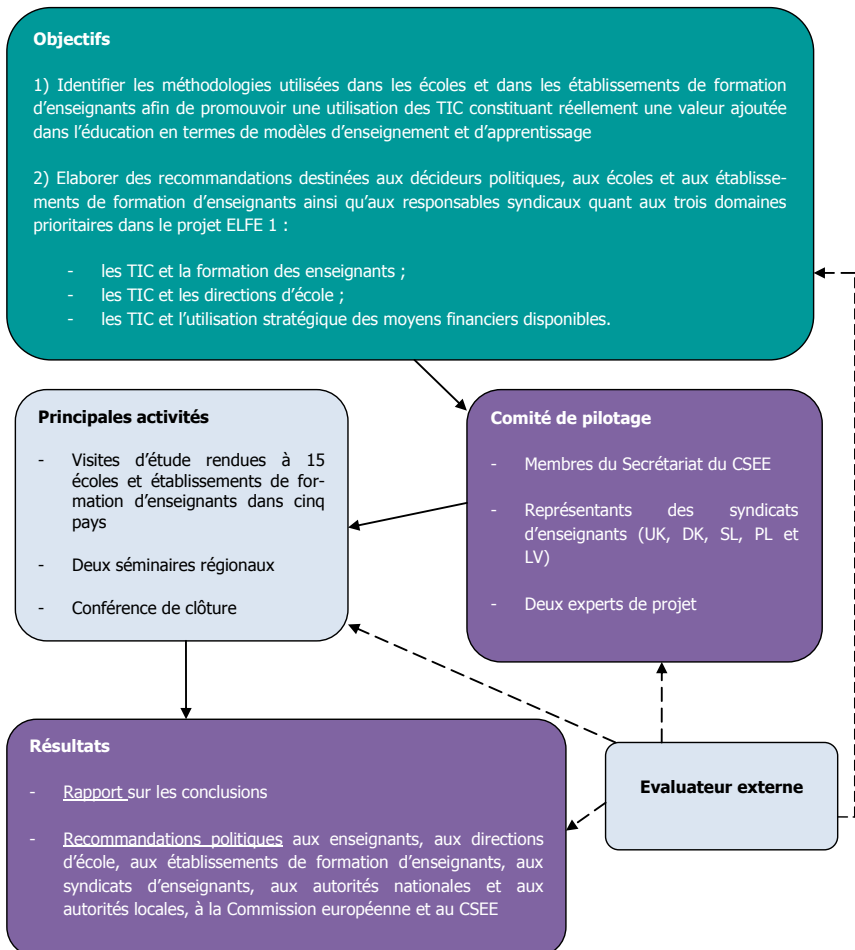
**Objectifs**

1) Identifier les méthodologies utilisées dans les écoles et dans les établissements de formation d'enseignants afin de promouvoir une utilisation des TIC constituant réellement une valeur ajoutée dans l'éducation en termes de modèles d'enseignement et d'apprentissage

2) Elaborer des recommandations destinées aux décideurs politiques, aux écoles et aux établissements de formation d'enseignants ainsi qu'aux responsables syndicaux quant aux trois domaines prioritaires dans le projet ELFE 1 :

- les TIC et la formation des enseignants ;
- les TIC et les directions d'école ;
- les TIC et l'utilisation stratégique des moyens financiers disponibles.

**Principales activités**

- Visites d'étude rendues à 15 écoles et établissements de formation d'enseignants dans cinq pays
- Deux séminaires régionaux
- Conférence de clôture

**Comité de pilotage**

- Membres du Secrétariat du CSEE
- Représentants des syndicats d'enseignants (UK, DK, SL, PL et LV)
- Deux experts de projet

**Résultats**

- Rapport sur les conclusions
- Recommandations politiques aux enseignants, aux directions d'école, aux établissements de formation d'enseignants, aux syndicats d'enseignants, aux autorités nationales et aux autorités locales, à la Commission européenne et au CSEE

**Evaluateur externe**